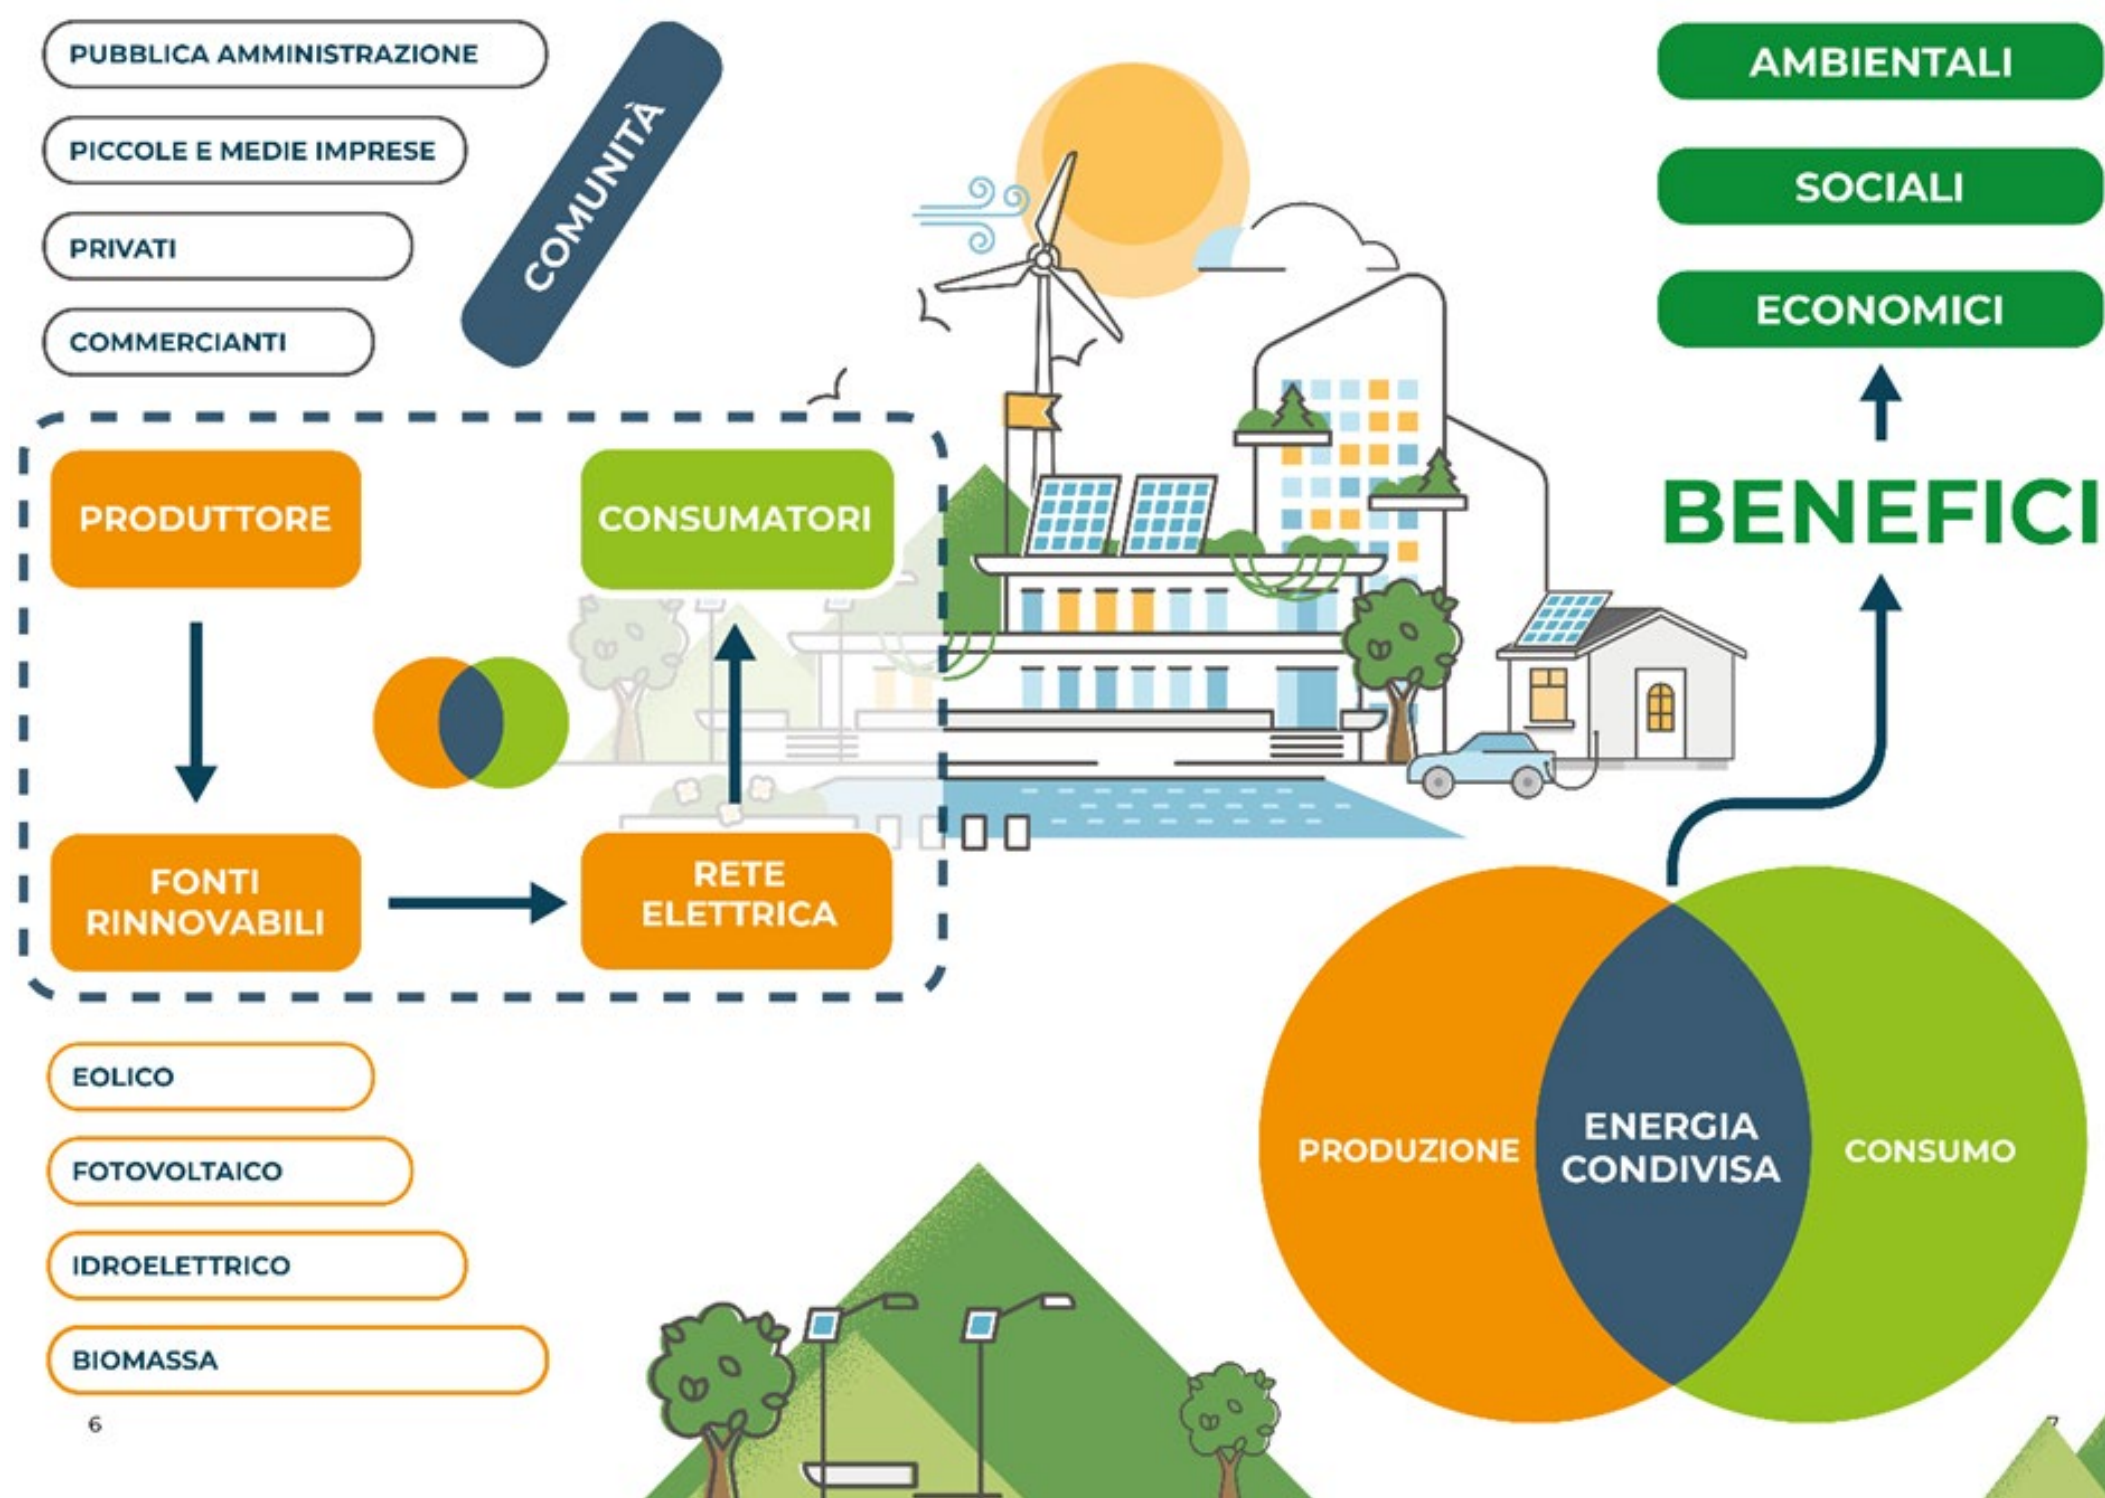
PUBBLICA AMMINISTRAZIONE

PICCOLE E MEDIE IMPRESE

PRIVATI

COMMERCIANTI

COMUNITÀ

AMBIENTALI

SOCIALI

ECONOMICI

BENEFICI

PRODUTTORE

CONSUMATORI

FONTI RINNOVABILI

RETE ELETTRICA

EOLICO

FOTOVOLTAICO

IDROELETTRICO

BIOMASSA

PRODUZIONE

ENERGIA CONDIVISA

CONSUMO

6

7